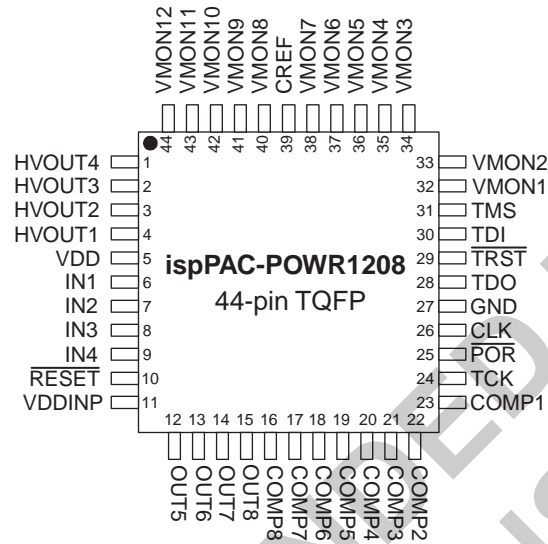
VMON12 VMON11 VMON10 VMON9 VMON8 CREF VMON7 VMON6 VMON5 VMON4 VMON3

44 43 42 41 40 39 38 37 36 35 34

HVOUT4 1
HVOUT3 2
HVOUT2 3
HVOUT1 4
VDD 5
IN1 6
IN2 7
IN3 8
$\overline{\text{IN4}}$ 9
$\overline{\text{RESET}}$ 10
VDDINP 11

33 VMON2
32 VMON1
31 TMS
30 TDI
29 $\overline{\text{TRST}}$
28 TDO
27 GND
26 CLK
25 $\overline{\text{POR}}$
24 TCK
23 COMP1

ispPAC-POWR1208
44-pin TQFP

12 13 14 15 16 17 18 19 20 21 22

OUT5 OUT6 OUT7 OUT8 COMP8 COMP7 COMP6 COMP5 COMP4 COMP3 COMP2